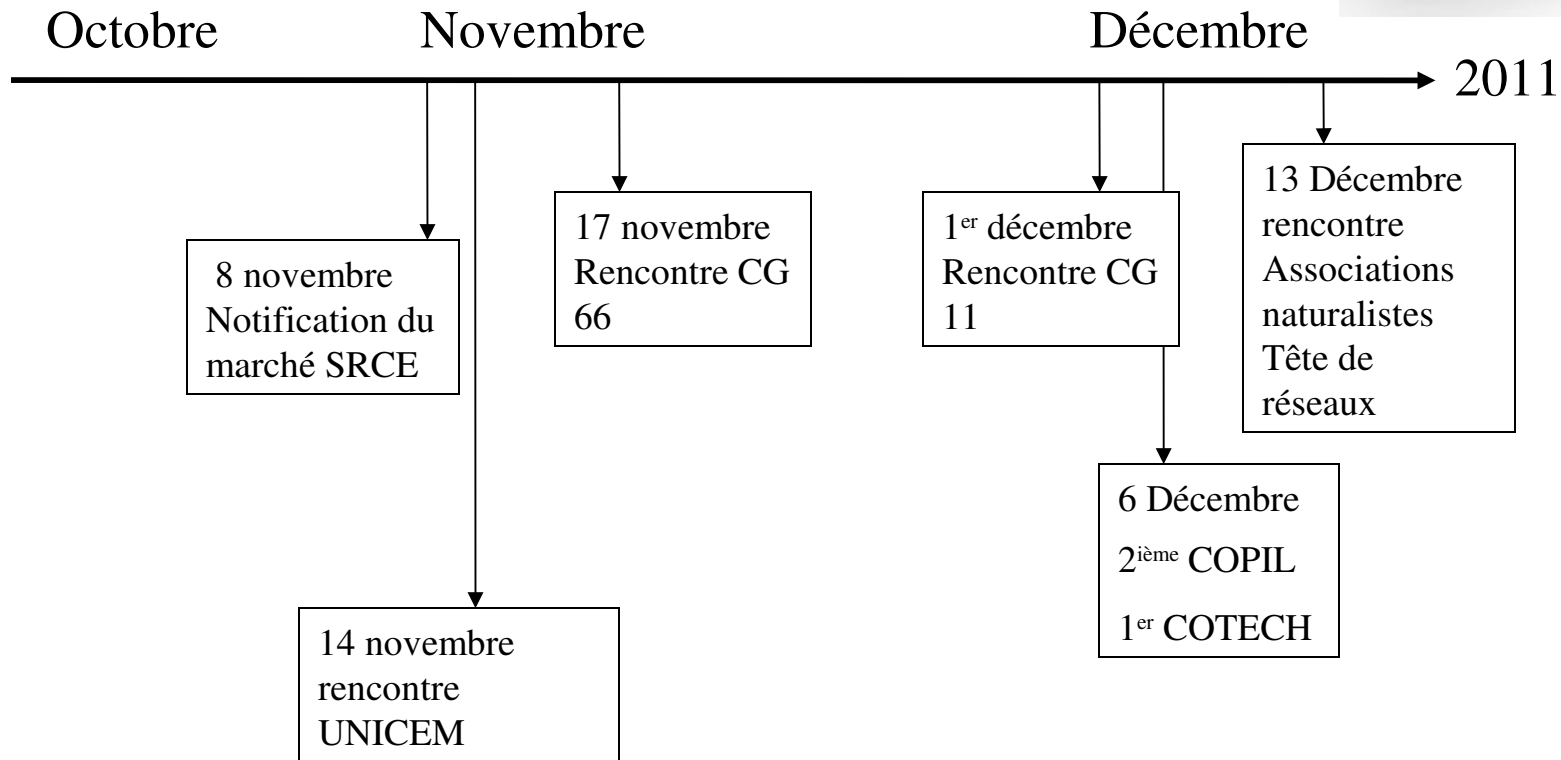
Octobre Novembre Décembre 2011

8 novembre Notification du marché SRCE

14 novembre rencontre UNICEM

17 novembre Rencontre CG 66

1<sup>er</sup> décembre Rencontre CG 11

6 Décembre

2<sup>ième</sup> COPIL

1<sup>er</sup> COTECH

13 Décembre rencontre Associations naturalistes Tête de réseaux